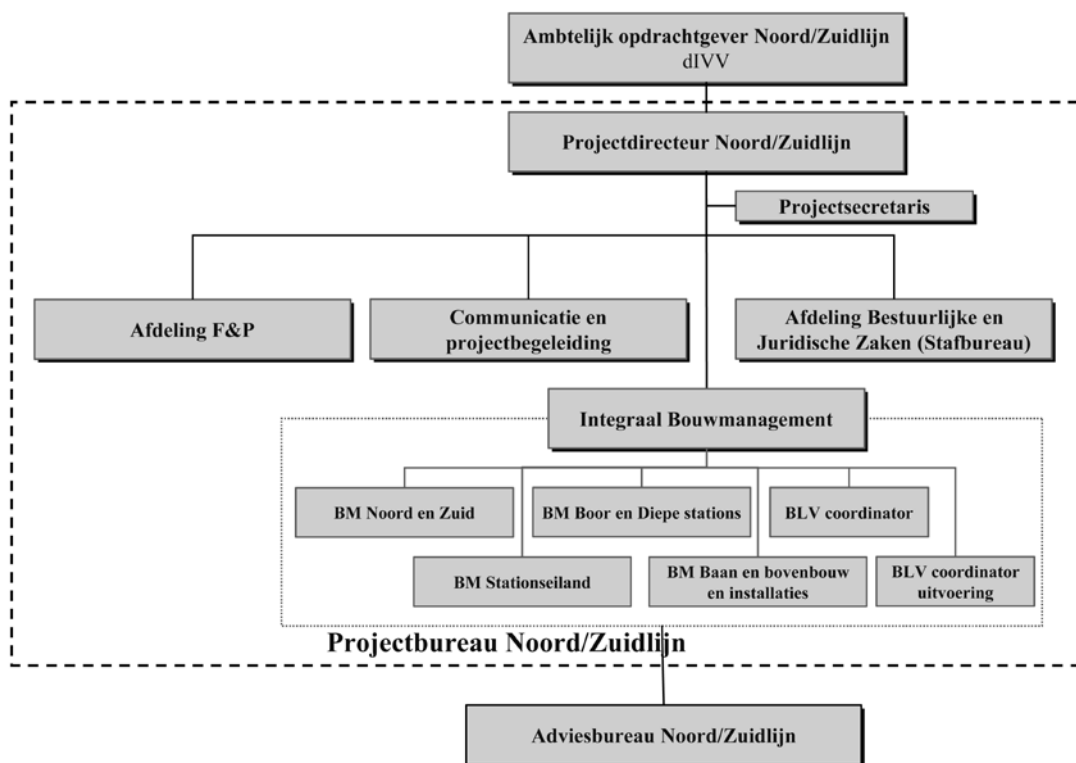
Ambtelijk opdrachtgever Noord/Zuidlijn
dIVV

Projectdirecteur Noord/Zuidlijn

Projectsecretaris

Afdeling F&P

Communicatie en projectbegeleiding

Afdeling Bestuurlijke en Juridische Zaken (Stafbureau)

Integraal Bouwmanagement

BM Noord en Zuid

BM Boor en Diepe stations

BLV coordinator

BM Stationseiland

BM Baan en bovenbouw en installaties

BLV coordinator uitvoering

Projectbureau Noord/Zuidlijn

Adviesbureau Noord/Zuidlijn